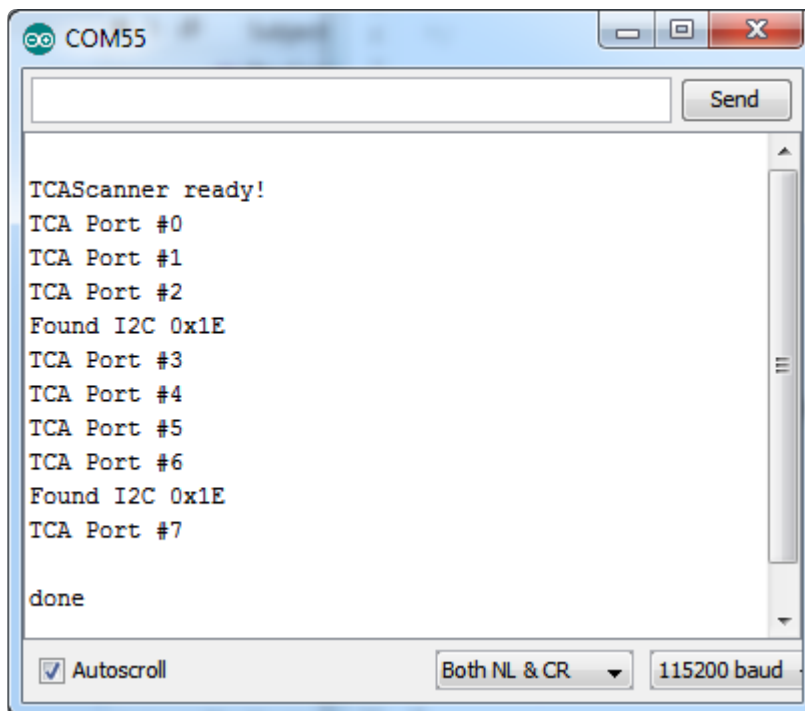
COM55

Send

TCAScanner ready!
TCA Port #0
TCA Port #1
TCA Port #2
Found I2C 0x1E
TCA Port #3
TCA Port #4
TCA Port #5
TCA Port #6
Found I2C 0x1E
TCA Port #7

done

Autoscroll

Both NL & CR

115200 baud